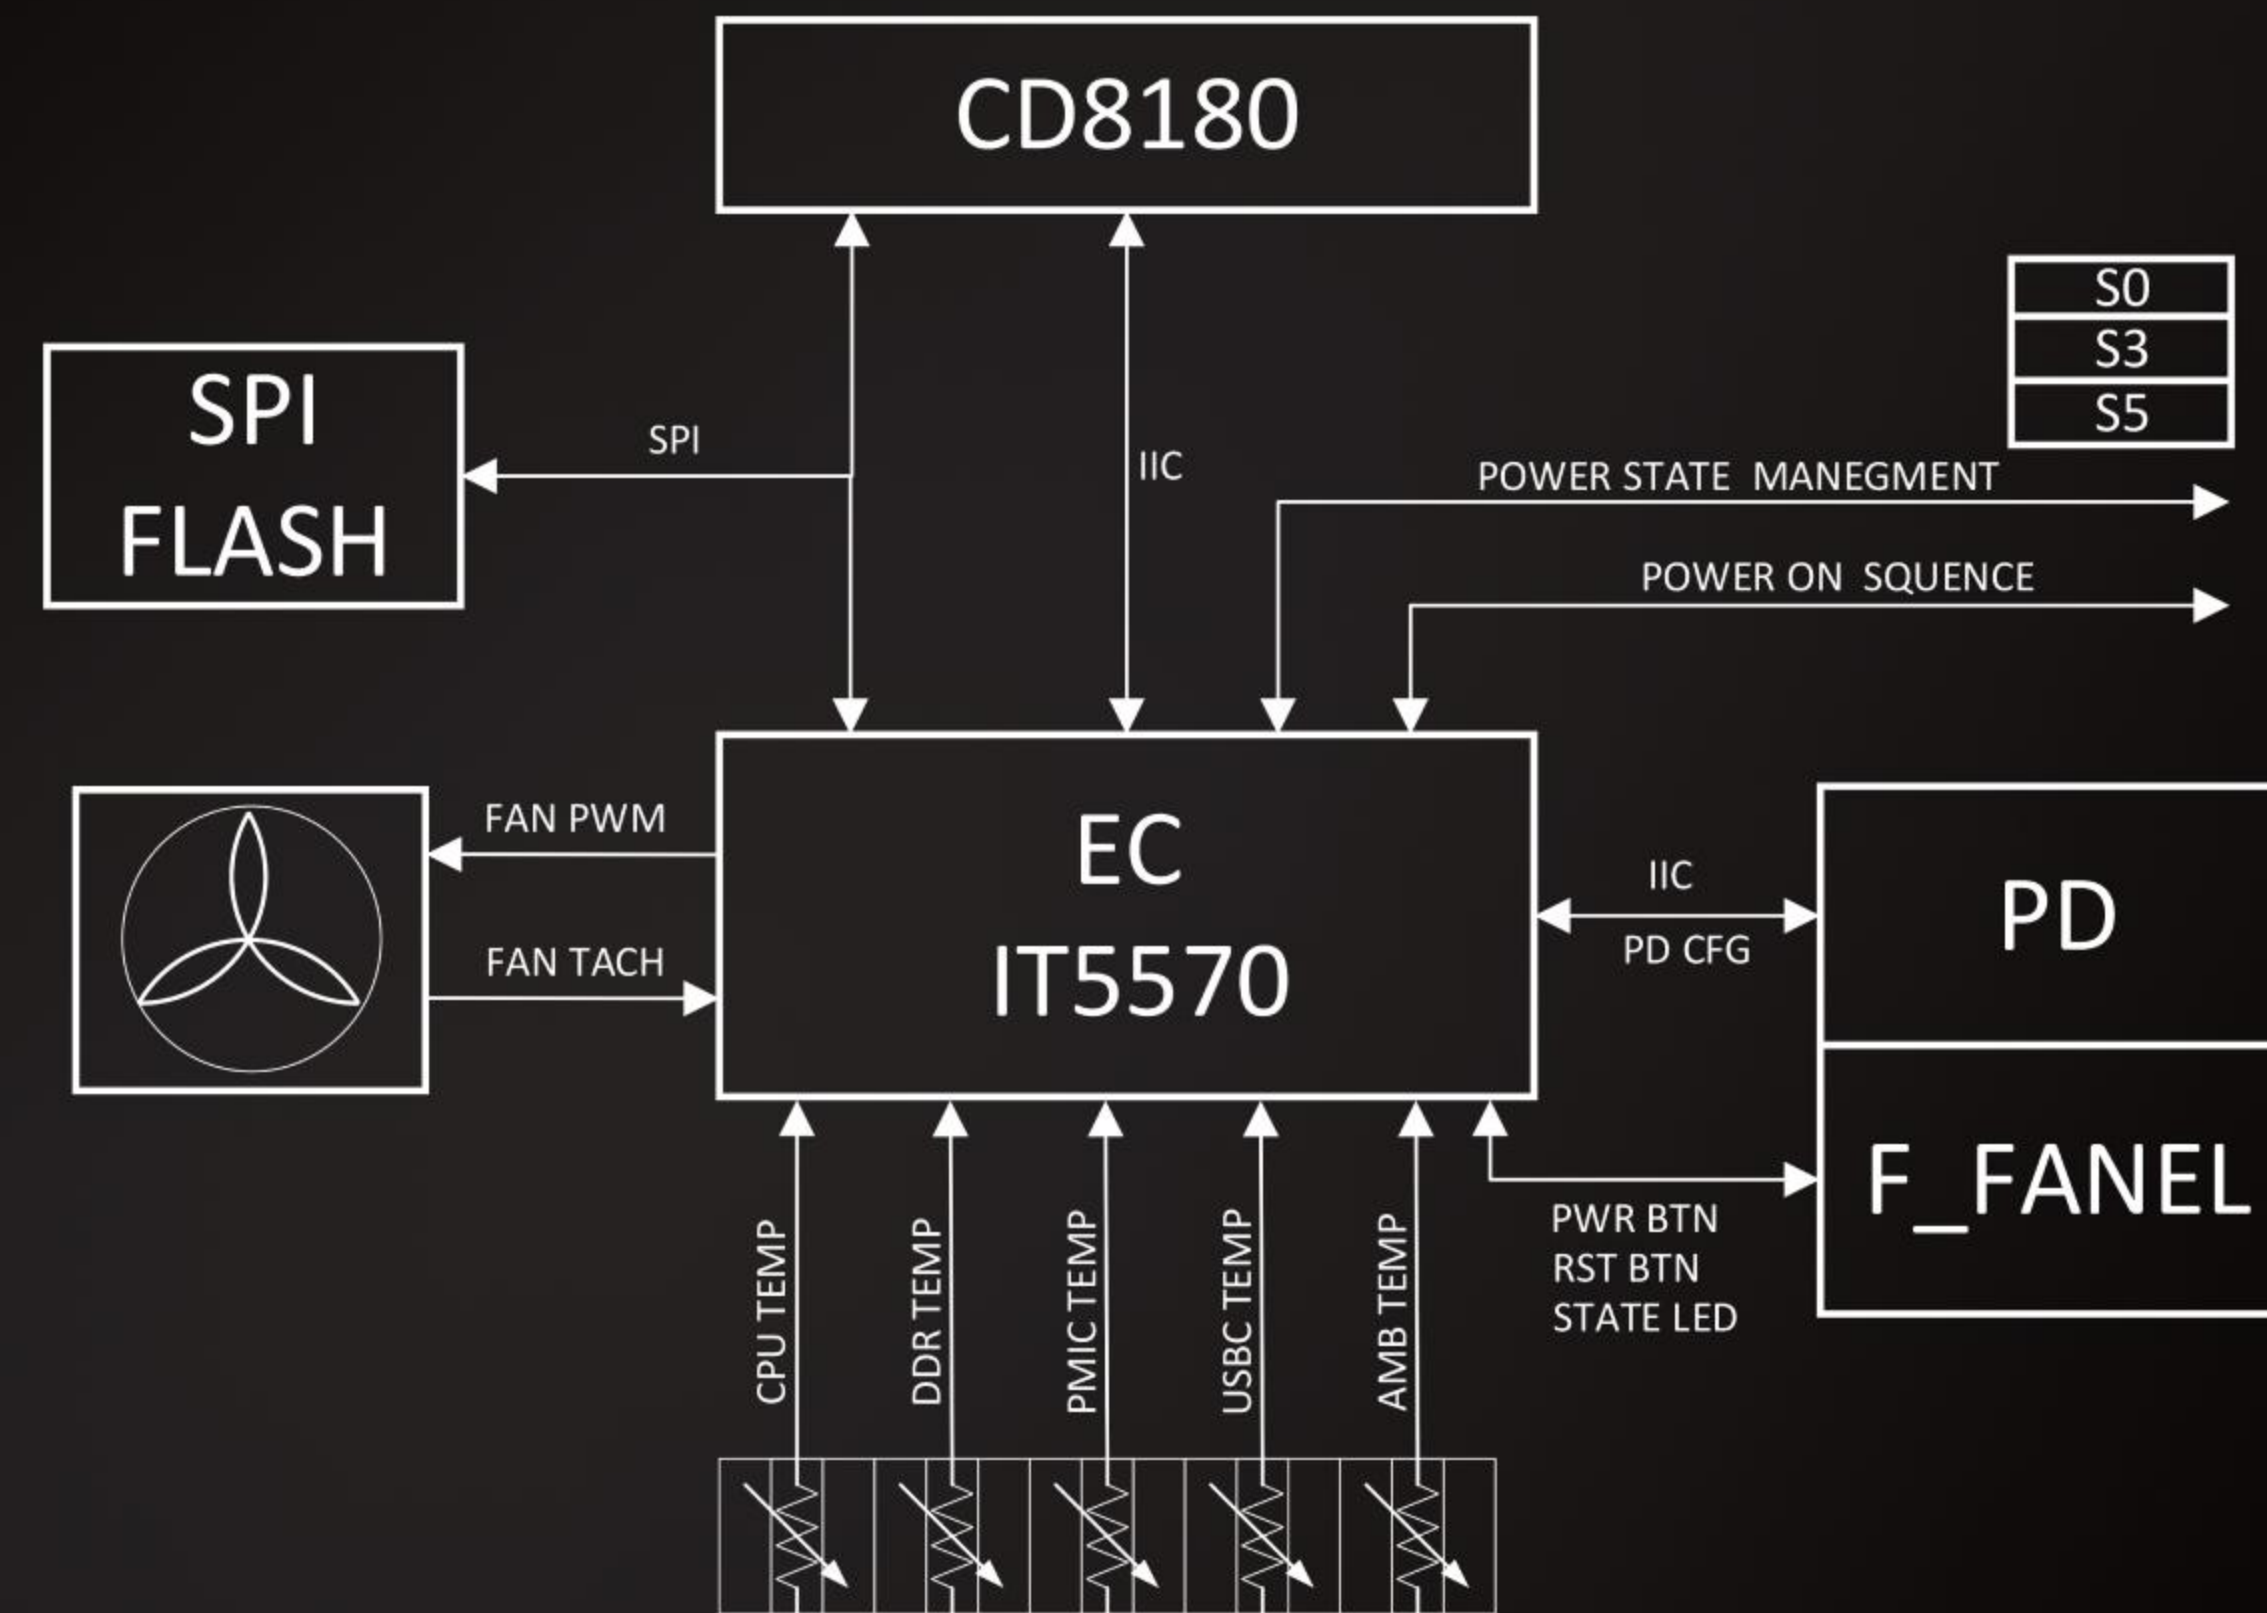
CD8180

S0
S3
S5

SPI FLASH

SPI

IIC

POWER STATE MANEGMENT

POWER ON SQUENCE

FAN PWM

FAN TACH

EC
IT5570

IIC

PD CFG

PD

F_FANEL

PWR BTN
RST BTN
STATE LED

CPU TEMP

DDR TEMP

PMIC TEMP

USBC TEMP

AMB TEMP